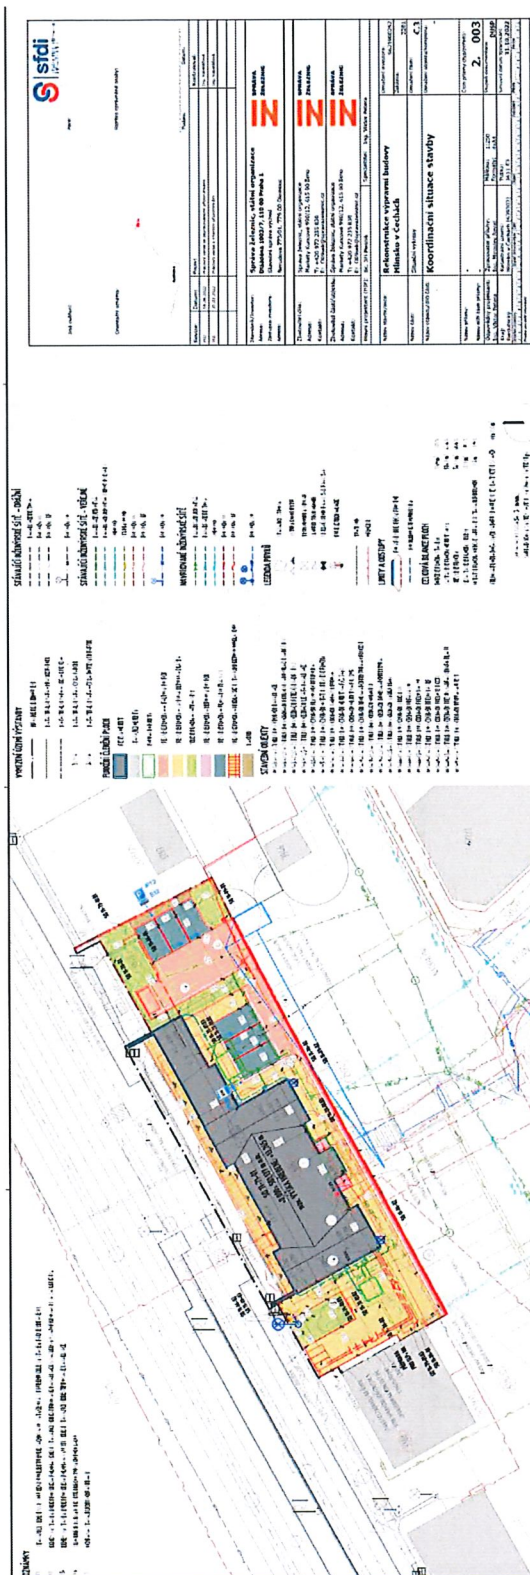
sfdi

Správa železnic, státní organizace
Dlážděná 1003/7, 110 00 Praha 1

IN
IN
IN

SPRÁVA ŽELEZNIC

Rekonstrukce výpravní budovy Hlinsko v Čechách

Koordinační situace stavby

C.3

2. 003

STÁVAJÍCÍ INŽENÝRSKÉ SÍTĚ - DRÁŽNÍ

STÁVAJÍCÍ INŽENÝRSKÉ SÍTĚ - VEŘEJNÉ

NAVRHOVANÉ INŽENÝRSKÉ SÍTĚ

LEGENDA PRVKŮ

LIMITY A ODSTUPY

FUNKČNÍ ČLENĚNÍ PLOCH

STAVEBNÍ OBJEKTY

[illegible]